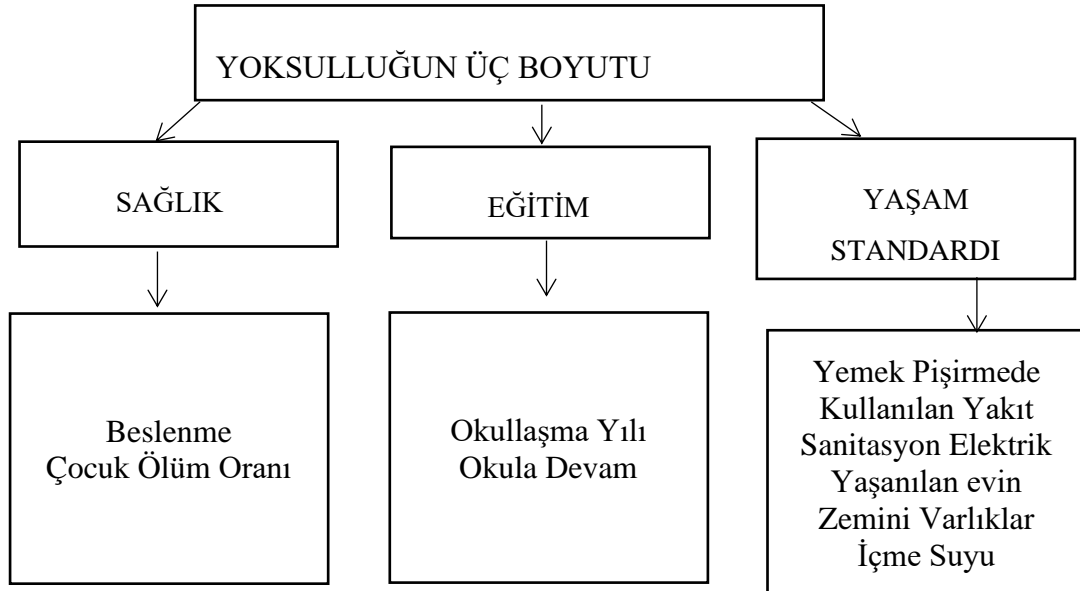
YOKSULLUĞUN ÜÇ BOYUTU

SAĞLIK

EĞİTİM

YAŞAM STANDARDI

Beslenme
Çocuk Ölüm Oranı

Okullaşma Yılı
Okula Devam

Yemek Pişirmede Kullanılan Yakıt Sanitasyon Elektrik Yaşanılan evin Zemini Varlıklar İçme Suyu